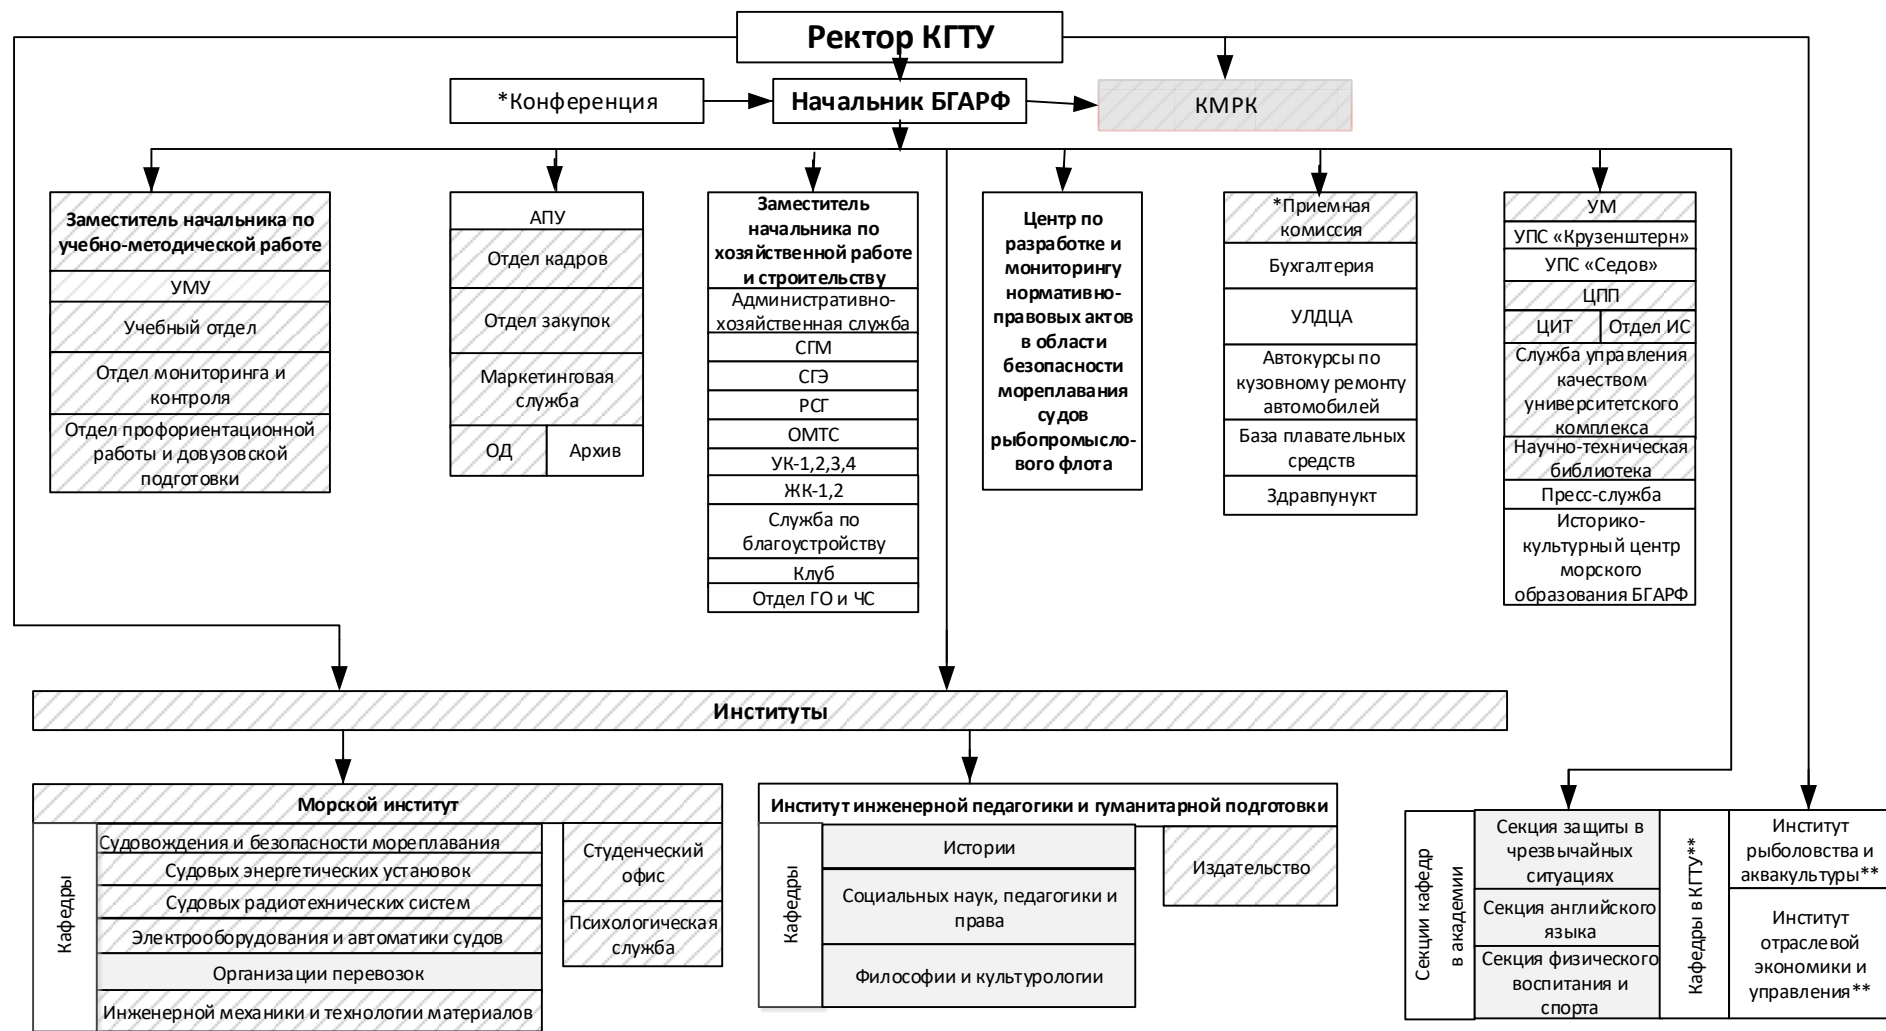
Ректор КГТУ

*Конференция

Начальник БГАРФ

КМРК

Заместитель начальника по учебно-методической работе
УМУ
Учебный отдел
Отдел мониторинга и контроля
Отдел профориентационной работы и довузовской подготовки

АПУ
Отдел кадров
Отдел закупок
Маркетинговая служба
ОД
Архив

Заместитель начальника по хозяйственной работе и строительству
Административно-хозяйственная служба
СГМ
СГЭ
РСГ
ОМТС
УК-1,2,3,4
ЖК-1,2
Служба по благоустройству
Клуб
Отдел ГО и ЧС

Центр по разработке и мониторингу нормативно-правовых актов в области безопасности мореплавания судов рыбопромыслового флота

*Приемная комиссия
Бухгалтерия
УЛДЦА
Автокурсы по кузовному ремонту автомобилей
База плавательных средств
Здравпункт

УМ
УПС «Крузенштерн»
УПС «Седов»
ЦПП
ЦИТ
Отдел ИС
Служба управления качеством университетского комплекса
Научно-техническая библиотека
Пресс-служба
Историко-культурный центр морского образования БГАРФ

Институты

Морской институт
Кафедры
Судовождения и безопасности мореплавания
Судовых энергетических установок
Судовых радиотехнических систем
Электрооборудования и автоматики судов
Организации перевозок
Инженерной механики и технологии материалов
Студенческий офис
Психологическая служба

Институт инженерной педагогики и гуманитарной подготовки
Кафедры
Истории
Социальных наук, педагогики и права
Философии и культурологии
Издательство

Секции кафедр в академии
Секция защиты в чрезвычайных ситуациях
Секция английского языка
Секция физического воспитания и спорта
Кафедры в КГТУ**
Институт рыболовства и аквакультуры**
Институт отраслевой экономики и управления**